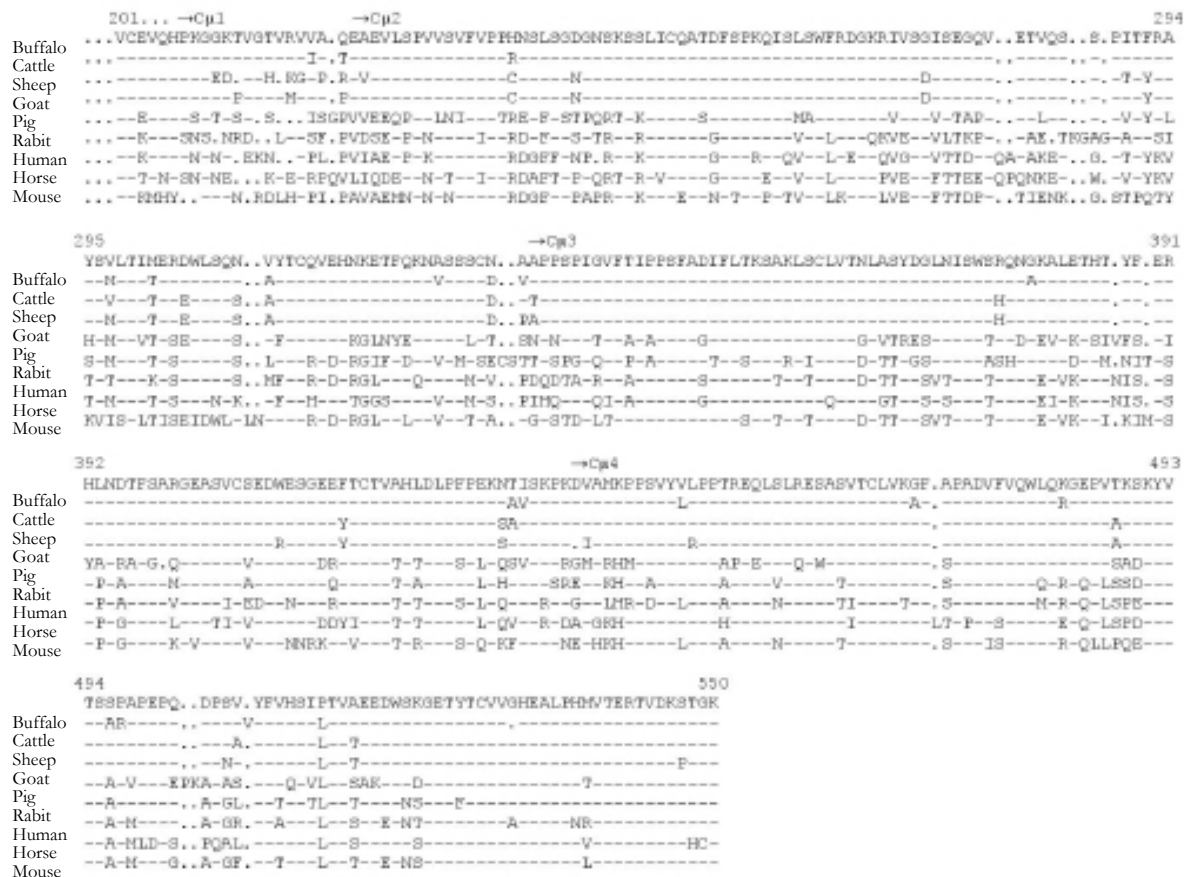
201... →Cμ1 →Cμ2 294
Buffalo ...VCEVQHPKGGKTVGTVRVVA.QEAEVLSPVVSVFVPPHNSLSGDGNSKSSLICQATDFSPKQISLSWFRDGKRIVSGISEGQV..ETVQS..S.PITFRA
Cattle ...-------------------I-.T-------------R-----------------------------------------------------.-----.-.-----
Sheep ...---------ED.--H.KG-P.R-V-----------C-----N--------------------------------D---------.-----.-.--T-Y--
Goat ...----------------P----M---.P----------C-----N--------------------------------D---------.-----.-.---Y--
Pig ...--E----S-T-S..S..ISGPVVEEQP--LNI---TRE-F-STPQRT-K-----S----------MA--------V---V-TAP-..--L--.-.-V-Y-L
Rabit ...--K---SNS.NRD..L--SF.PVDSE-P-N-----I--RD-F--S-TR---R--------G-------V--L---QKVE--VLTKP-..-AE.TKGAG-A--SI
Human ...--K----N-N-.EKN..-PL.PVIAE-P-K-------RDGFF-NP.R--K--------G---R--QV--L-E--QVG--VTTD--QA-AKE-.G.-T-YKV
Horse ...--T-N-SN-NE..K-E-RPQVLIQDE--N-T--I--RDAFT-P-QRT-R-V-----G-----E--V--L----PVE--FTTEE-QPQNKE-.W.-V-YKV
Mouse ...--KMHY.---N.RDLH-PI.PAVAEMN-N-N-----RDGF--PAPR--K---E---N-T--P-TV--LK---LVE--FTTDP-..TIENK.G.STPQTY

295 →Cμ3 391
YSVLTIMERDWLSQN..VYTCQVEHNKETFQKNASSSCN..AAPPSPIGVFTIPPSFADIFLTKSAKLSCLVTNLASYDGLNISWSRQNGKALETHT.YF.ER
Buffalo --M---T-------..A----------------V----D..V-------------------------------------------------A--------.---.--
Cattle --V---T--E----S..A-------------------D..-T-----------------------------------------------H--------.---.--
Sheep --M---T--E----S..A-------------------D..PA-----------------------------------------------H--------.---.--
Goat H-M--VT-SE----S..-F------RGLNYE-----L-T..SN-N---T--A-A----G------------------G-VTRES-----T--D-EV-K-SIVFS.-I
Pig S-M---T-S-----S..L---R-D-RGIF-D--V-M-SECSTT-SPG-Q--P-A------T--S----R-I-----D-TT-GS-----ASH-------D--M.NIT-S
Rabit T-T---K-S-----S..MF--R-D-RGL---Q-----M-V..PDQDTA-R--A-------S-------T--T-----D-TT--SVT----T-----E-VK---NIS.-S
Human T-M--T-S---N-K..-F--M---TGGS------V--M-S..PIMQ---QI-A-------G-----------Q-----GT--S-S---T------EI-K---NIS.-S
Horse KVIS-LTISEIDWL-LN----R-D-RGL--L--V--T-A..-G-STD-LT-----------S--T--T-----D-TT--SVT----T-----E-VK--I.KIM-S
Mouse

392 →Cμ4 493
HLNDTFSARGEASVCSEDWESGEEFTCTVAHLDLPFPEKNTISKPKDVAMKPPSVYVLPPTREQLSLRESASVTCLVKGF.APADVFVQWLQKGEPVTKSKYV
Buffalo ----------------------------------------AV------------------L-----------------------A-.----------R---------
Cattle ---------------------Y------------------SA-----------------------------------------.---------------A-----
Sheep -----------------R-----Y----------------S-----.I-----------R-----------------------.---------------A-----
Goat YA-RA-G.Q------V------DR------T-T----S-L-QSV---RGM-RHM---------AP-E---Q-M---------.S-------------SAD---
Pig -P-A-----M------A---------Q------T-A------L-H----SRE--KH--A------A-----V------T--------.S--------------Q-R-Q-LSSD---
Rabit -P-A----V-----I-ED--N---R------T-T----S-L-Q---R--G--LMR-D--L---A-----N-----TI-----T--.S---------M-R-Q-LSPE---
Human -P-G----L---TI-V--------DDYI-----T-T------L-QV--R-DA-GRH-------H-----------I-------LT-P--S-----E-Q-LSPD---
Horse -P-G-----K-V-----V-----NNRK---V---T-R---S-Q-KF-----NE-HRH------L---A-----N------T--------.S---IS-----R-QLLPQE---
Mouse

494 550
TSSPAPEPQ..DPSV.YFVHSIPTVAEEDWSKGETYTCVVGHEALPHMVTERTVDKSTGK
Buffalo --AR-----..----V------L-----------------.------------
Cattle ---------..---A.------L--T----------------------------
Sheep ---------..--N-.------L--T------------------------P---
Goat --A-V---EPKA-AS.---Q-VL--SAK---D----------------T-----------
Pig --A------..A-GL.--T--TL--T----NS---F-----------------------
Rabit --A-M-----..A-GR.--A---L--S--E-NT----------A------NR----------
Human --A-MLD-S..PQAL.------L--S---S--------------------V--------HC-
Horse --A-M---G..A-GF.--T---L--T--E-NS------------------L---------
Mouse